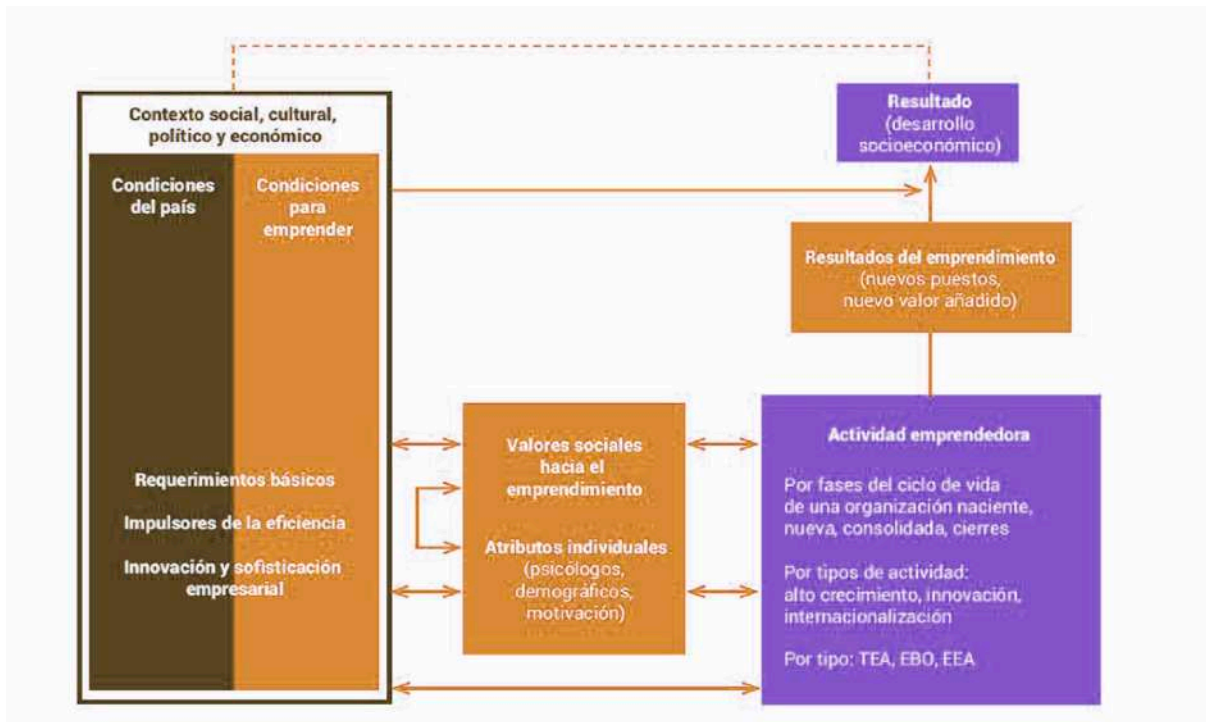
Contexto social, cultural, político y económico

Condiciones del país

Condiciones para emprender

Requerimientos básicos

Impulsores de la eficiencia

Innovación y sofisticación empresarial

Resultado (desarrollo socioeconómico)

Resultados del emprendimiento (nuevos puestos, nuevo valor añadido)

Valores sociales hacia el emprendimiento

Atributos individuales (psicólogos, demográficos, motivación)

Actividad emprendedora

Por fases del ciclo de vida de una organización naciente, nueva, consolidada, cierres

Por tipos de actividad: alto crecimiento, innovación, internacionalización

Por tipo: TEA, EBO, EEA